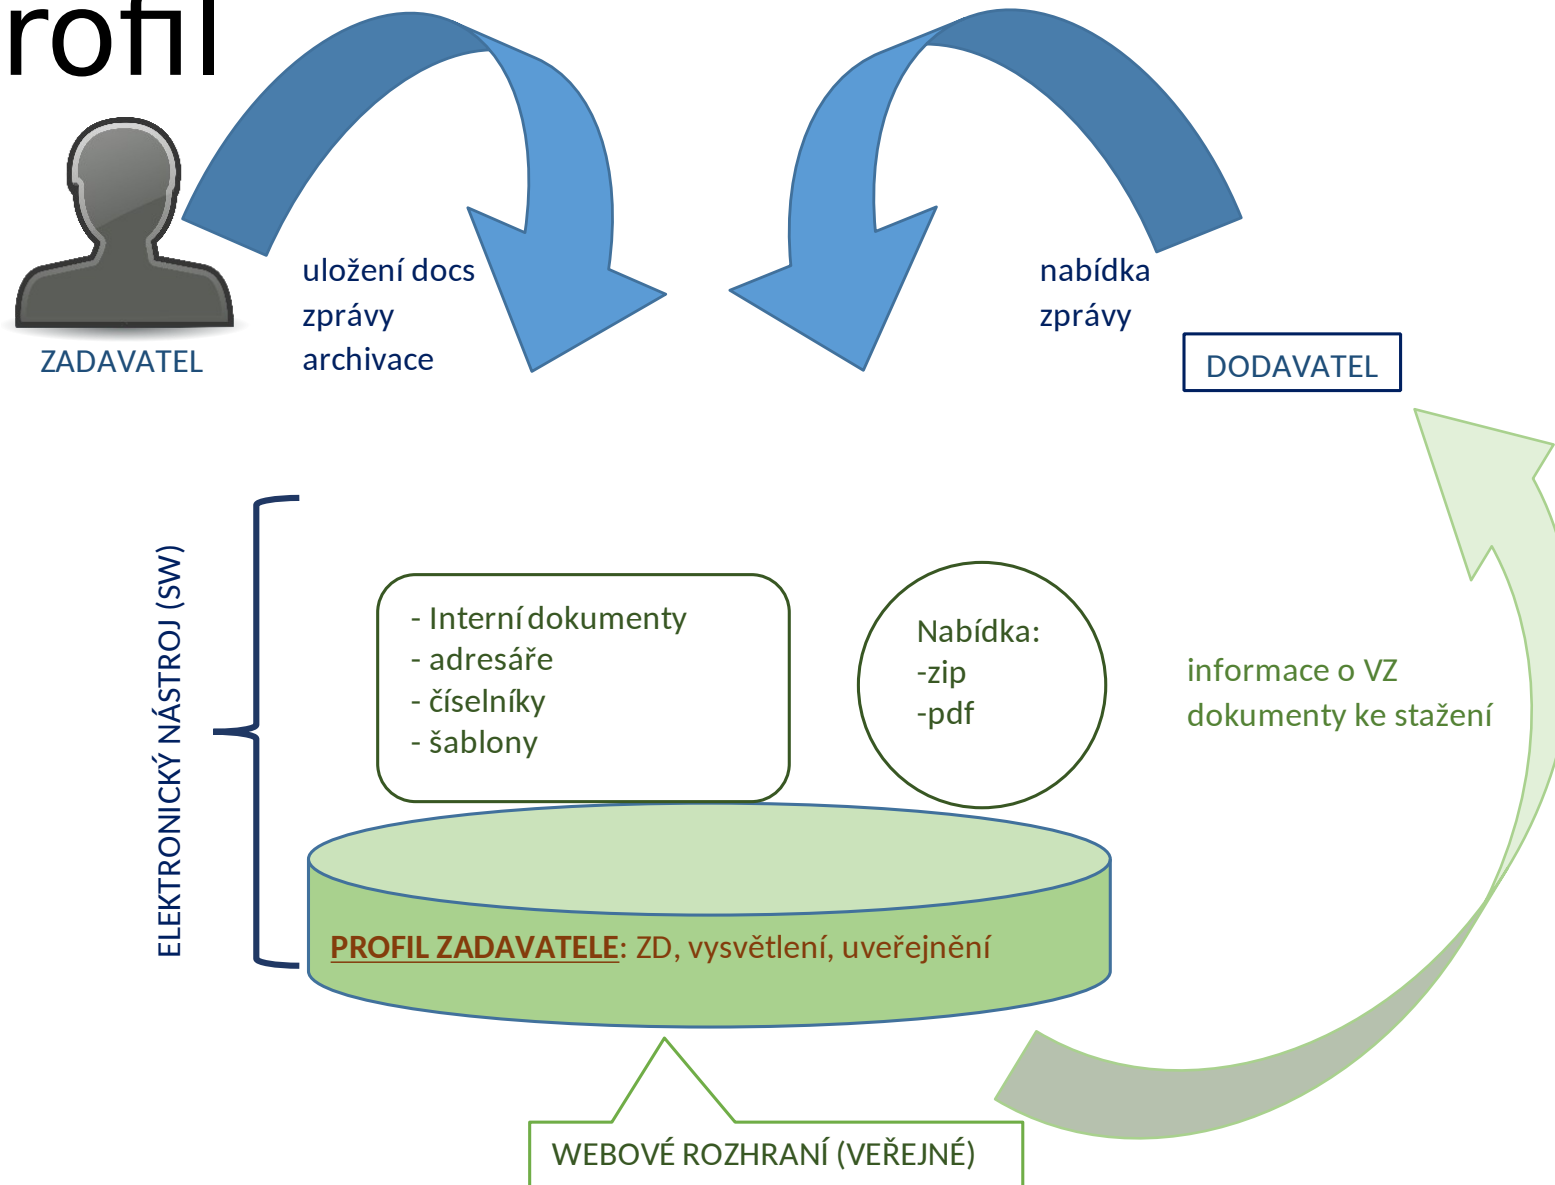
rofil

ZADAVATEL

uložení docs
zprávy
archivace

nabídka
zprávy

DODAVATEL

ELEKTRONICKÝ NÁSTROJ (SW)

- Interní dokumenty
- adresáře
- číselníky
- šablony

Nabídka:
-zip
-pdf

informace o VZ
dokumenty ke stažení

PROFIL ZADAVATELE: ZD, vysvětlení, uveřejnění

WEBOVÉ ROZHRANÍ (VEŘEJNÉ)